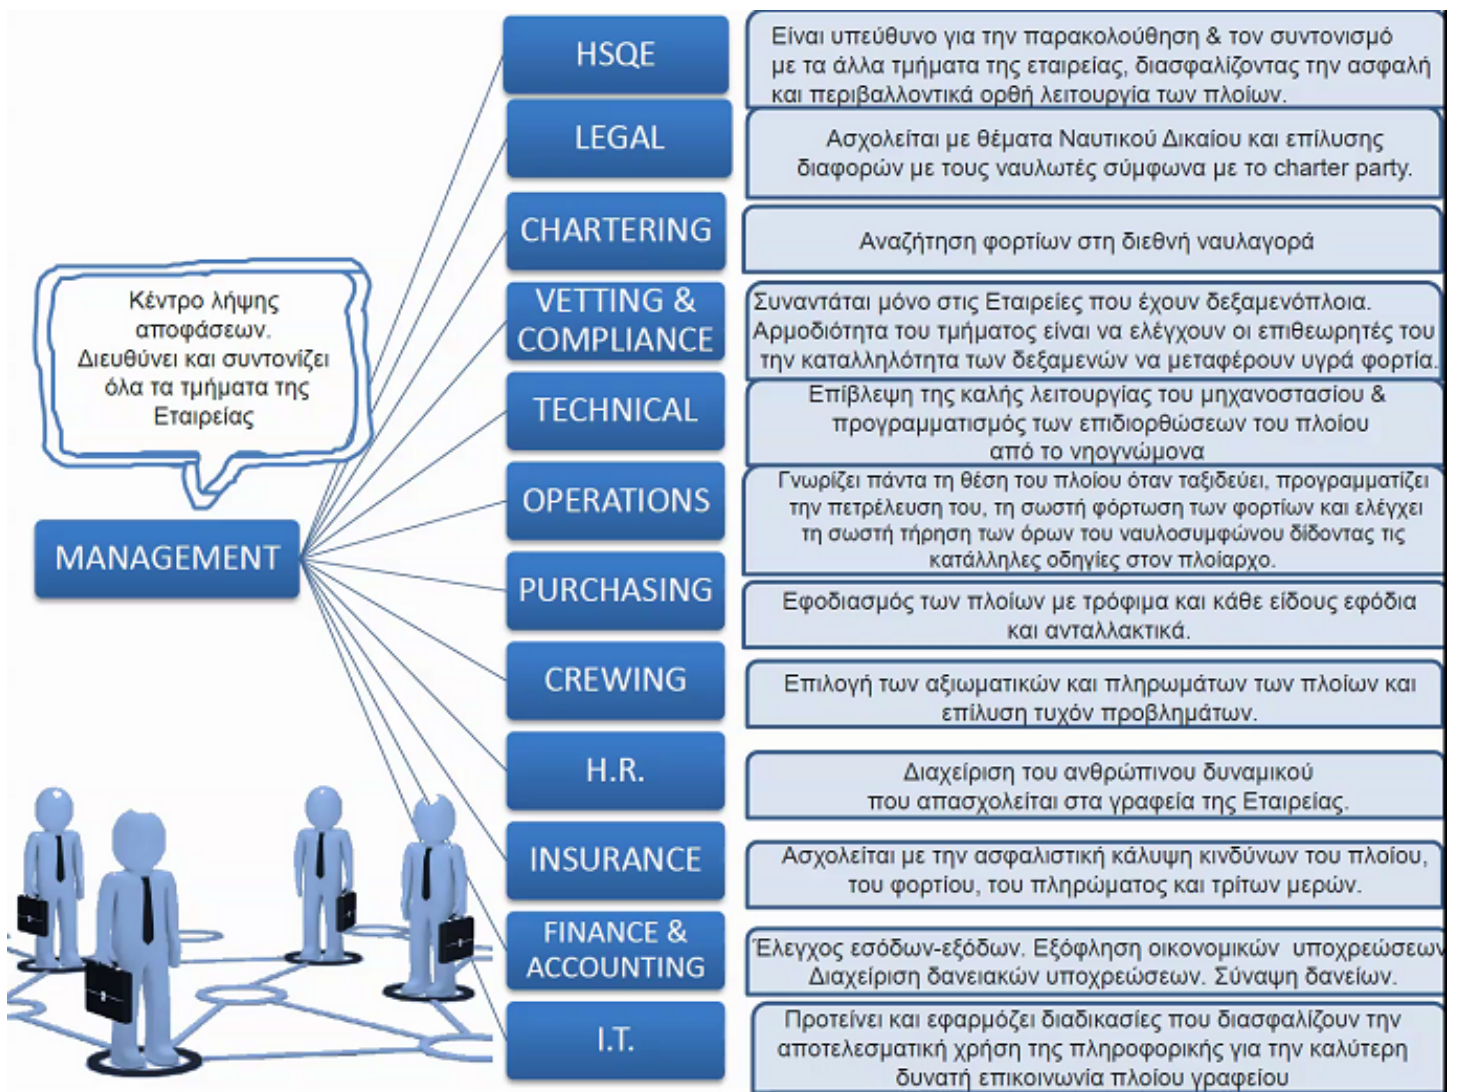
Κέντρο λήψης αποφάσεων. Διευθύνει και συντονίζει όλα τα τμήματα της Εταιρείας

MANAGEMENT

HSQE
Είναι υπεύθυνο για την παρακολούθηση & τον συντονισμό με τα άλλα τμήματα της εταιρείας, διασφαλίζοντας την ασφαλή και περιβαλλοντικά ορθή λειτουργία των πλοίων.

LEGAL
Ασχολείται με θέματα Ναυτικού Δικαίου και επίλυσης διαφορών με τους ναυλωτές σύμφωνα με το charter party.

CHARTERING
Αναζήτηση φορτίων στη διεθνή ναυλαγορά

VETTING & COMPLIANCE
Συναντάται μόνο στις Εταιρείες που έχουν δεξαμενόπλοια. Αρμοδιότητα του τμήματος είναι να ελέγχουν οι επιθεωρητές του την καταλληλότητα των δεξαμενών να μεταφέρουν υγρά φορτία.

TECHNICAL
Επίβλεψη της καλής λειτουργίας του μηχανοστασίου & προγραμματισμός των επιδιορθώσεων του πλοίου από το νηογνώμονα

OPERATIONS
Γνωρίζει πάντα τη θέση του πλοίου όταν ταξιδεύει, προγραμματίζει την πετρέλευση του, τη σωστή φόρτωση των φορτίων και ελέγχει τη σωστή τήρηση των όρων του ναυλοσυμφώνου δίδοντας τις κατάλληλες οδηγίες στον πλοίαρχο.

PURCHASING
Εφοδιασμός των πλοίων με τρόφιμα και κάθε είδους εφόδια και ανταλλακτικά.

CREWING
Επιλογή των αξιωματικών και πληρωμάτων των πλοίων και επίλυση τυχόν προβλημάτων.

H.R.
Διαχείριση του ανθρώπινου δυναμικού που απασχολείται στα γραφεία της Εταιρείας.

INSURANCE
Ασχολείται με την ασφαλιστική κάλυψη κινδύνων του πλοίου, του φορτίου, του πληρώματος και τρίτων μερών.

FINANCE & ACCOUNTING
Έλεγχος εσόδων-εξόδων. Εξόφληση οικονομικών υποχρεώσεω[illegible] Διαχείριση δανειακών υποχρεώσεων. Σύναψη δανείων.

I.T.
Προτείνει και εφαρμόζει διαδικασίες που διασφαλίζουν την αποτελεσματική χρήση της πληροφορικής για την καλύτερη δυνατή επικοινωνία πλοίου γραφείου